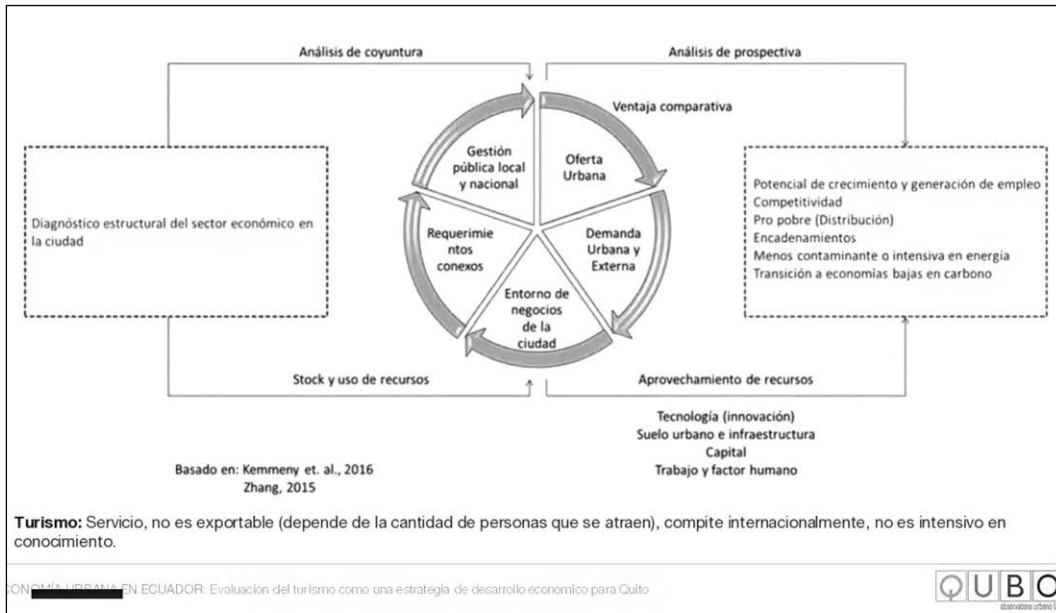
Análisis de coyuntura

Análisis de prospectiva

Ventaja comparativa

Gestión pública local y nacional

Oferta Urbana

Diagnóstico estructural del sector económico en la ciudad

Requerimientos conexos

Demanda Urbana y Externa

Entorno de negocios de la ciudad

Potencial de crecimiento y generación de empleo
Competitividad
Pro pobre (Distribución)
Encadenamientos
Menos contaminante o intensiva en energía
Transición a economías bajas en carbono

Stock y uso de recursos

Aprovechamiento de recursos

Tecnología (innovación)
Suelo urbano e infraestructura
Capital
Trabajo y factor humano

Basado en: Kemmeny et. al., 2016
Zhang, 2015

**Turismo:** Servicio, no es exportable (depende de la cantidad de personas que se atraen), compite internacionalmente, no es intensivo en conocimiento.

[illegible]ONOMÍA URBANA EN ECUADOR: Evaluación del turismo como una estrategia de desarrollo económico para Quito

QUBO
observatorio urbano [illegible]